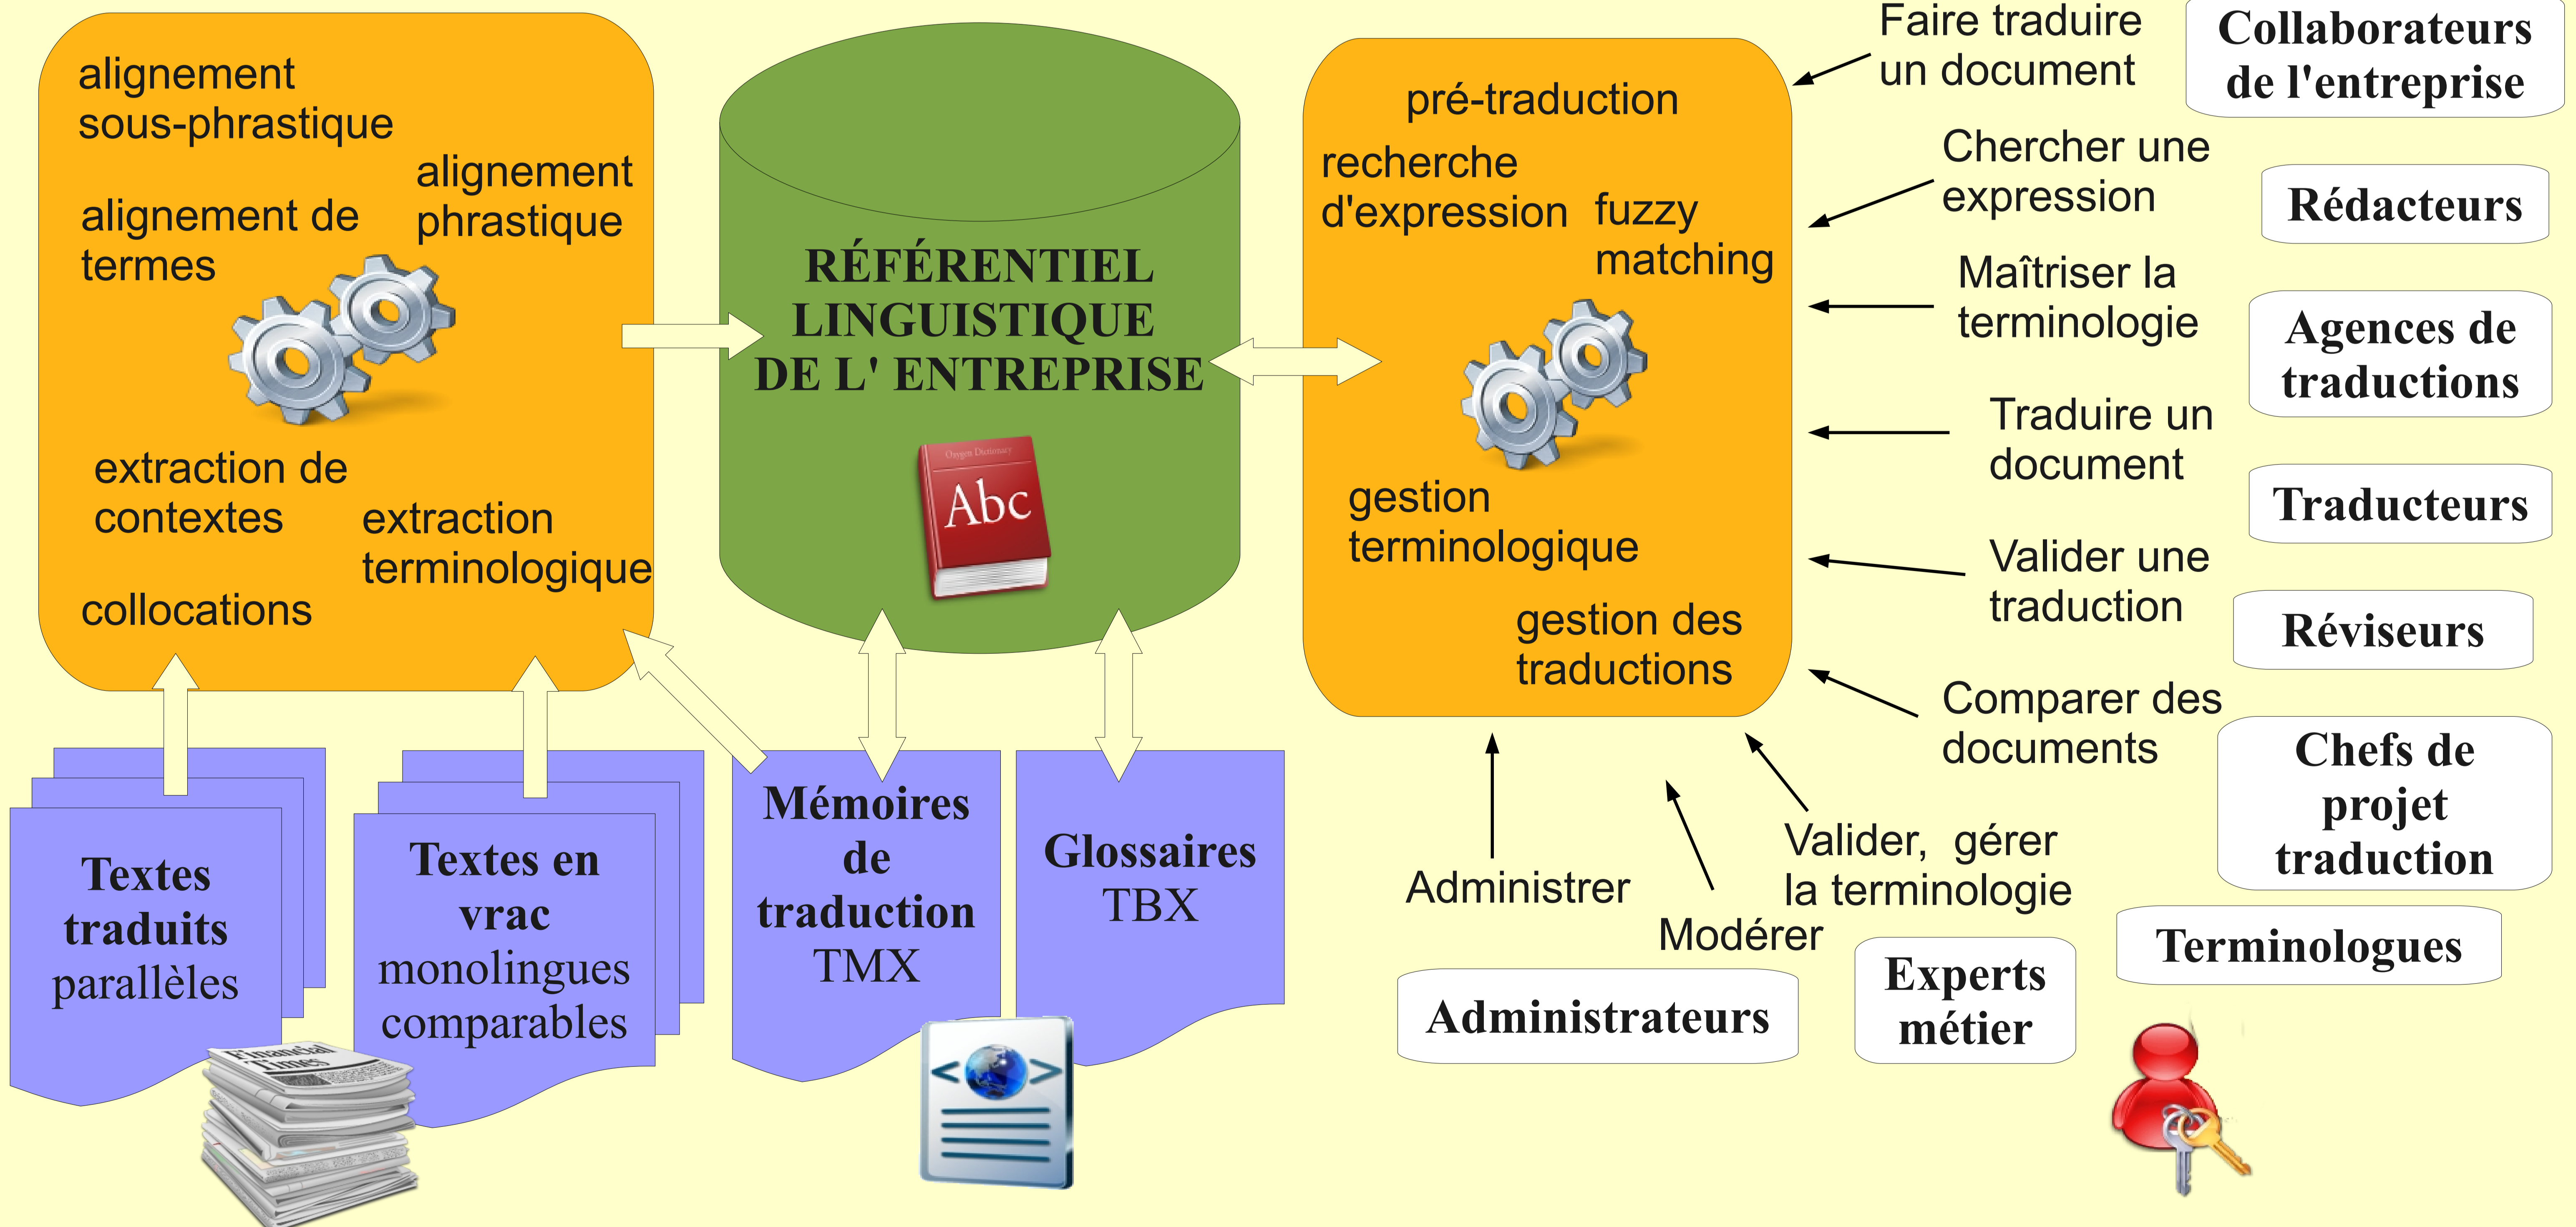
alignement sous-phrastique

alignement phrastique

alignement de termes

extraction de contextes

extraction terminologique

collocations

RÉFÉRENTIEL LINGUISTIQUE DE L' ENTREPRISE

Abc

pré-traduction

recherche d'expression

fuzzy matching

gestion terminologique

gestion des traductions

Faire traduire un document

Collaborateurs de l'entreprise

Chercher une expression

Rédacteurs

Maîtriser la terminologie

Agences de traductions

Traduire un document

Traducteurs

Valider une traduction

Réviseurs

Comparer des documents

Chefs de projet traduction

Valider, gérer la terminologie

Terminologues

Administrer

Modérer

Experts métier

Administrateurs

Textes traduits parallèles

Textes en vrac monolingues comparables

Mémoires de traduction TMX

Glossaires TBX